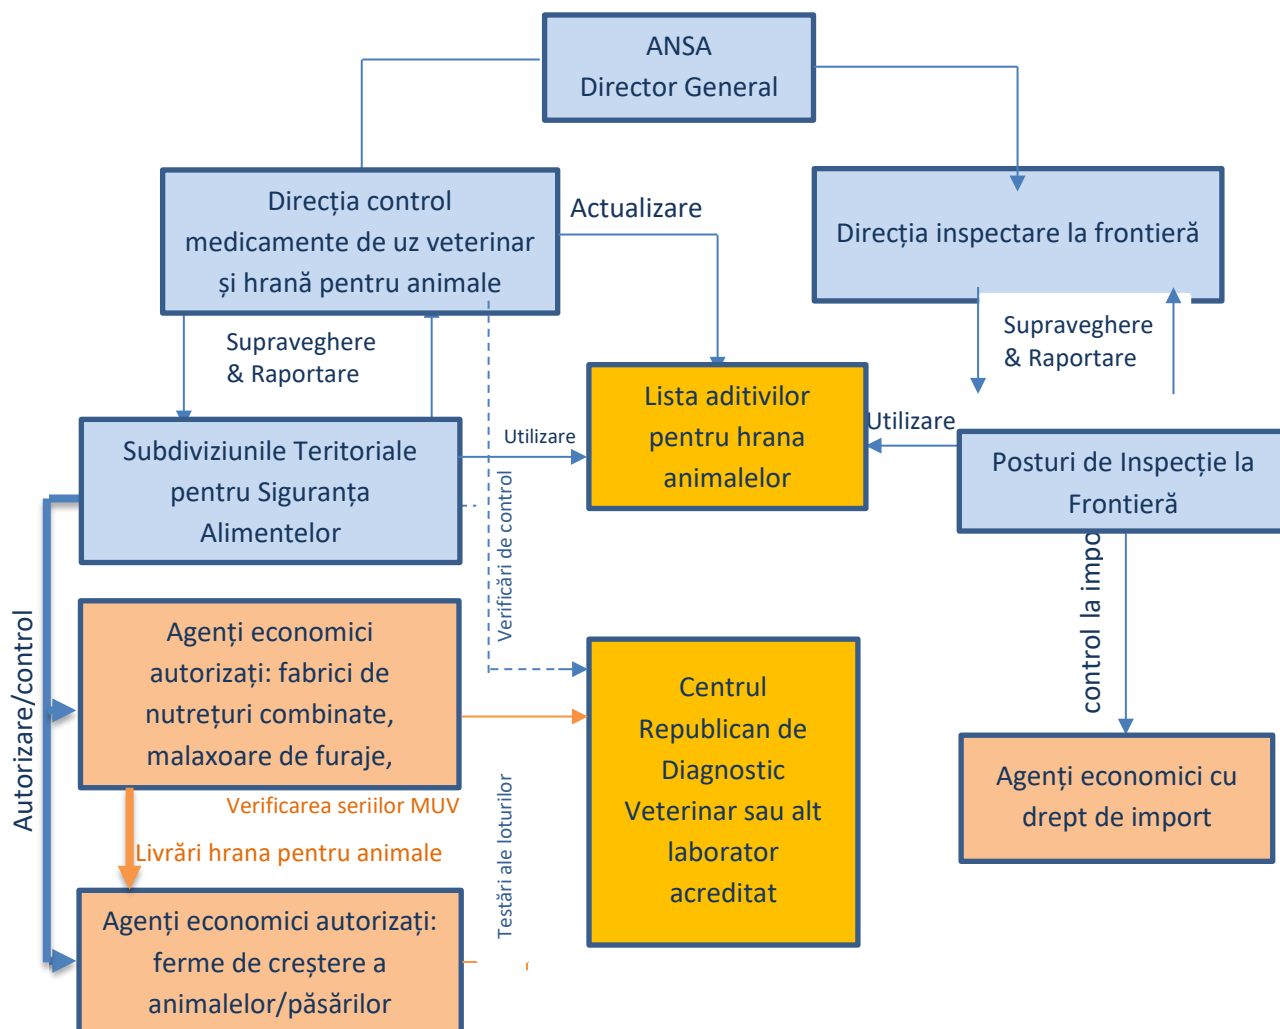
ANSA
Director General

Direcția control medicamente de uz veterinar și hrană pentru animale

Actualizare

Direcția inspectare la frontieră

Supraveghere & Raportare

Supraveghere & Raportare

Lista aditivilor pentru hrana animalelor

Utilizare

Utilizare

Subdiviziunile Teritoriale pentru Siguranța Alimentelor

Posturi de Inspecție la Frontieră

Verificări de control

control la impo

Autorizare/control

Agenți economici autorizați: fabrici de nutrețuri combinate, malaxoare de furaje,

Centrul Republican de Diagnostic Veterinar sau alt laborator acreditat

Agenți economici cu drept de import

Verificarea seriilor MUV

Livrări hrana pentru animale

Testări ale loturilor

Agenți economici autorizați: ferme de creștere a animalelor/păsărilor